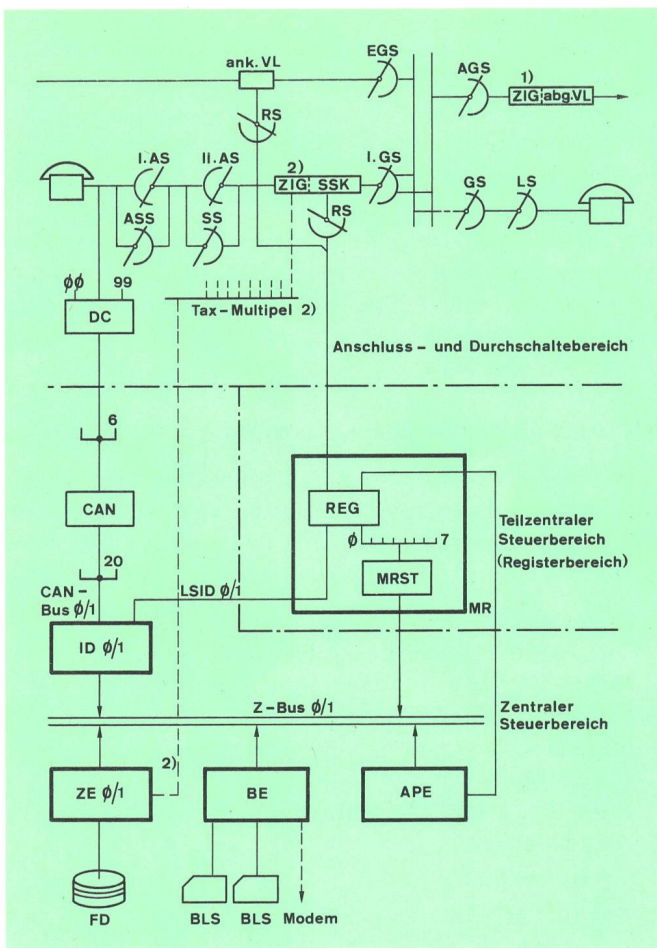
ank. VL
EGS
AGS
1)
ZIG abg.VL
RS
I. AS
II. AS
2)
ZIG SSK
I. GS
GS
LS
ASS
SS
RS
ØØ
99
DC
Tax-Multipel 2)
Anschluss- und Durchschaltebereich
6
CAN
REG
Teilzentraler Steuerbereich (Registerbereich)
Ø
7
20
MRST
CAN-Bus Ø/1
LSID Ø/1
MR
ID Ø/1
Z-Bus Ø/1
Zentraler Steuerbereich
2)
ZE Ø/1
BE
APE
FD
BLS
BLS
Modem